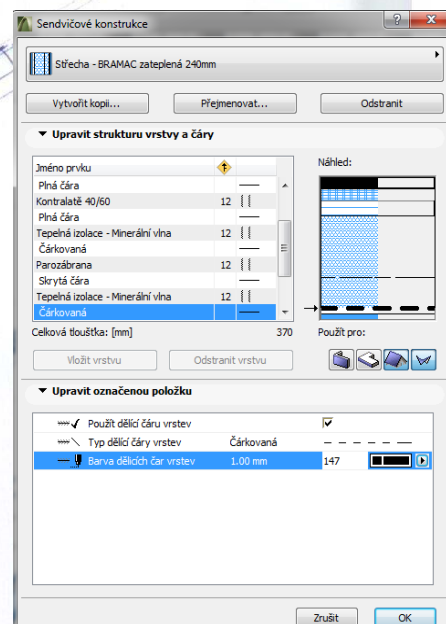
Sendvičové konstrukce

Střecha - BRAMAC zateplená 240mm

Vytvořit kopii...

Přejmenovat...

Odstranit

Upravit strukturu vrstvy a čáry

| Jméno prvku | | |
|---|---|---|
| Plná čára | | |
| Kontralatě 40/60 | 12 | |
| Plná čára | | |
| Tepelná izolace - Minerální vlna | 12 | |
| Čárkovaná | | |
| Parozábrana | 12 | |
| Skrytá čára | | |
| Tepelná izolace - Minerální vlna | 12 | |
| Čárkovaná | | |

Náhled:

Celková tloušťka: [mm] 370

Použít pro:

Vložit vrstvu

Odstranit vrstvu

Upravit označenou položku

Použít dělící čáru vrstev

Typ dělící čáry vrstev Čárkovaná

Barva dělících čar vrstev 1.00 mm 147

Zrušit

OK